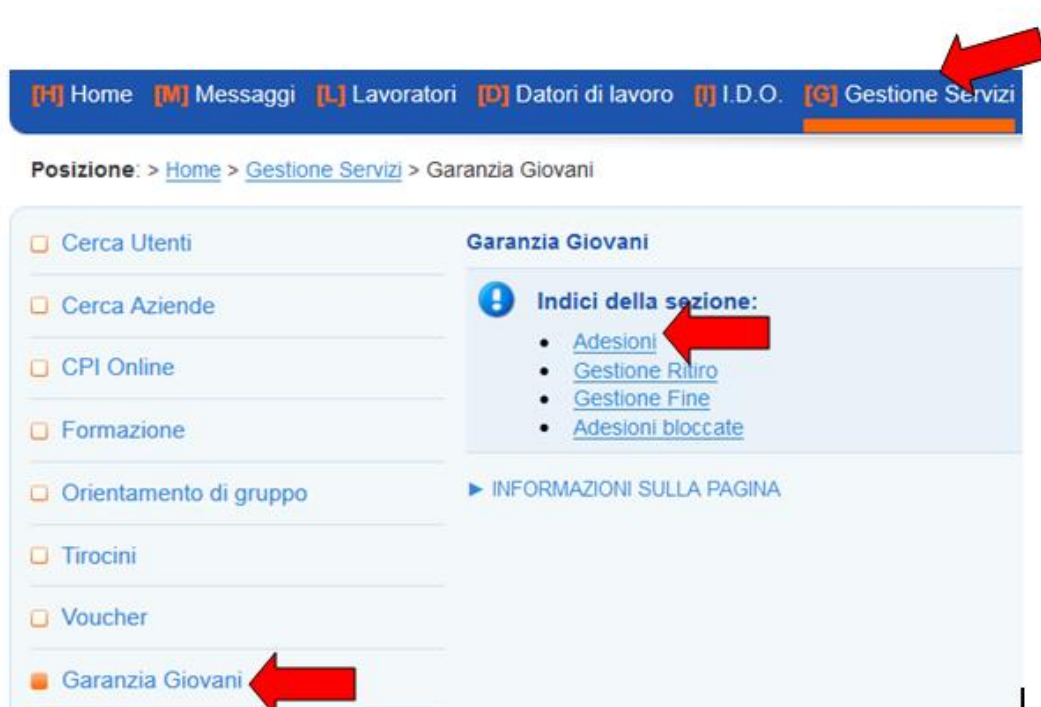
[H] Home [M] Messaggi [L] Lavoratori [D] Datori di lavoro [I] I.D.O. [G] Gestione Servizi

Posizione: > Home > Gestione Servizi > Garanzia Giovani

Cerca Utenti
Cerca Aziende
CPI Online
Formazione
Orientamento di gruppo
Tirocini
Voucher
Garanzia Giovani

Garanzia Giovani

Indici della sezione:
- Adesioni
- Gestione Ritiro
- Gestione Fine
- Adesioni bloccate

► INFORMAZIONI SULLA PAGINA